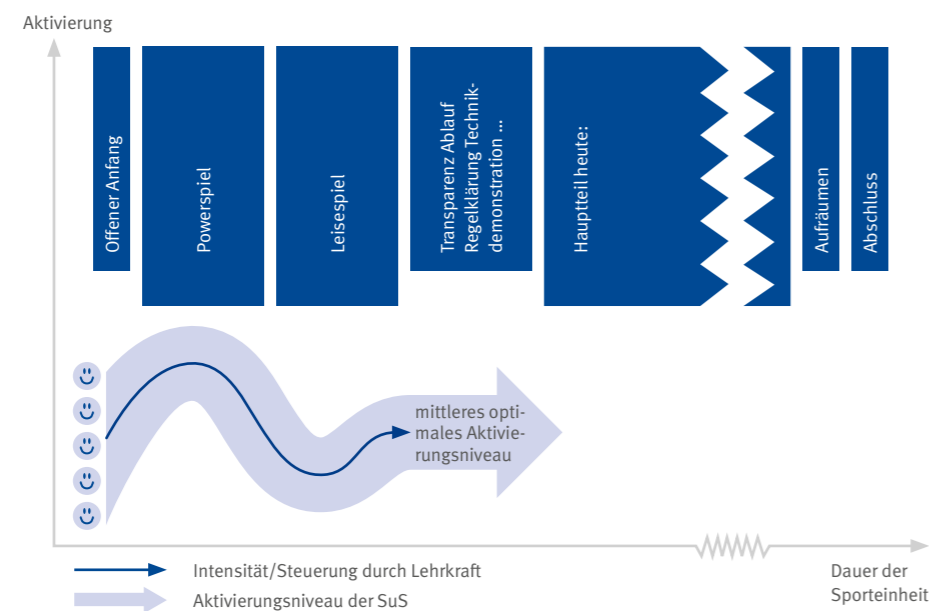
Aktivierung

Offener Anfang

Powerspiel

Leisespiel

Transparenz Ablauf Regelklärung Technikdemonstration ...

Hauptteil heute:

Aufräumen

Abschluss

mittleres optimales Aktivierungsniveau

Intensität/Steuerung durch Lehrkraft

Aktivierungsniveau der SuS

Dauer der Sporteinheit